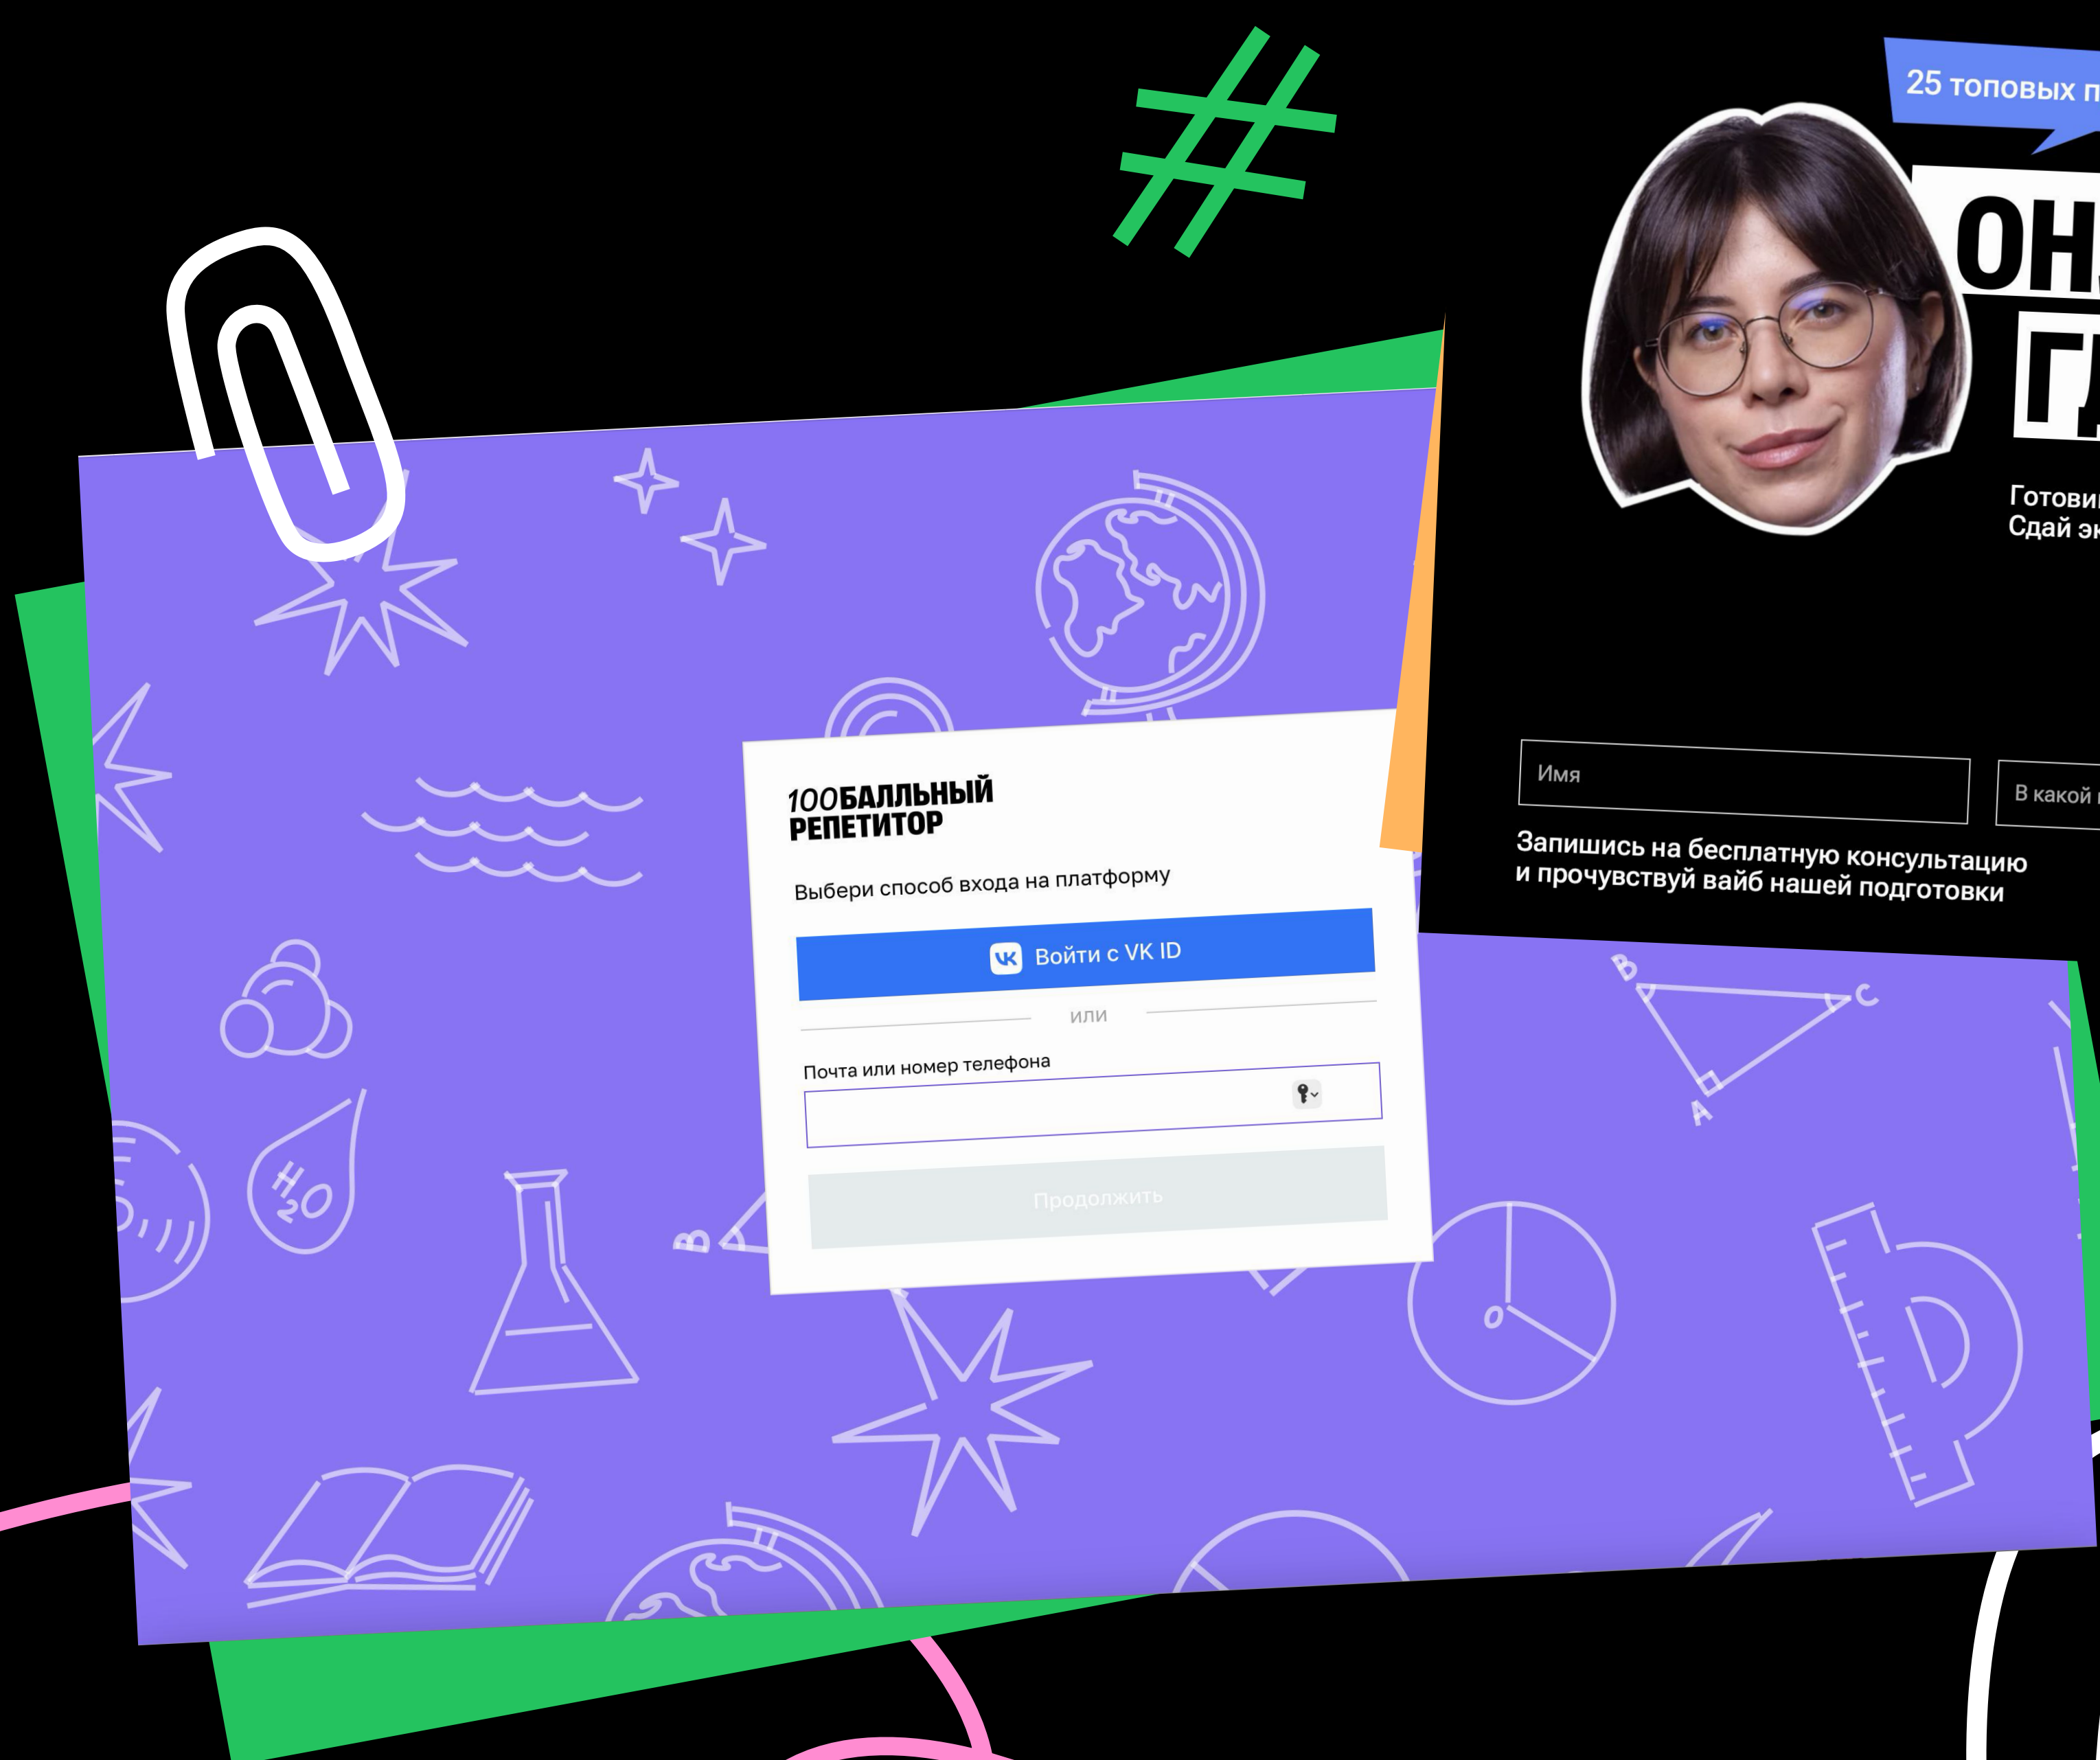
25 топовых п

ОН
ГД

Готови
Сдай эк

Имя

В какой

Запишись на бесплатную консультацию и прочувствуй вайб нашей подготовки

100БАЛЛЬНЫЙ РЕПЕТИТОР

Выбери способ входа на платформу

Войти с VK ID

или

Почта или номер телефона

Продолжить

B
C
A
B
$H_2O$
O